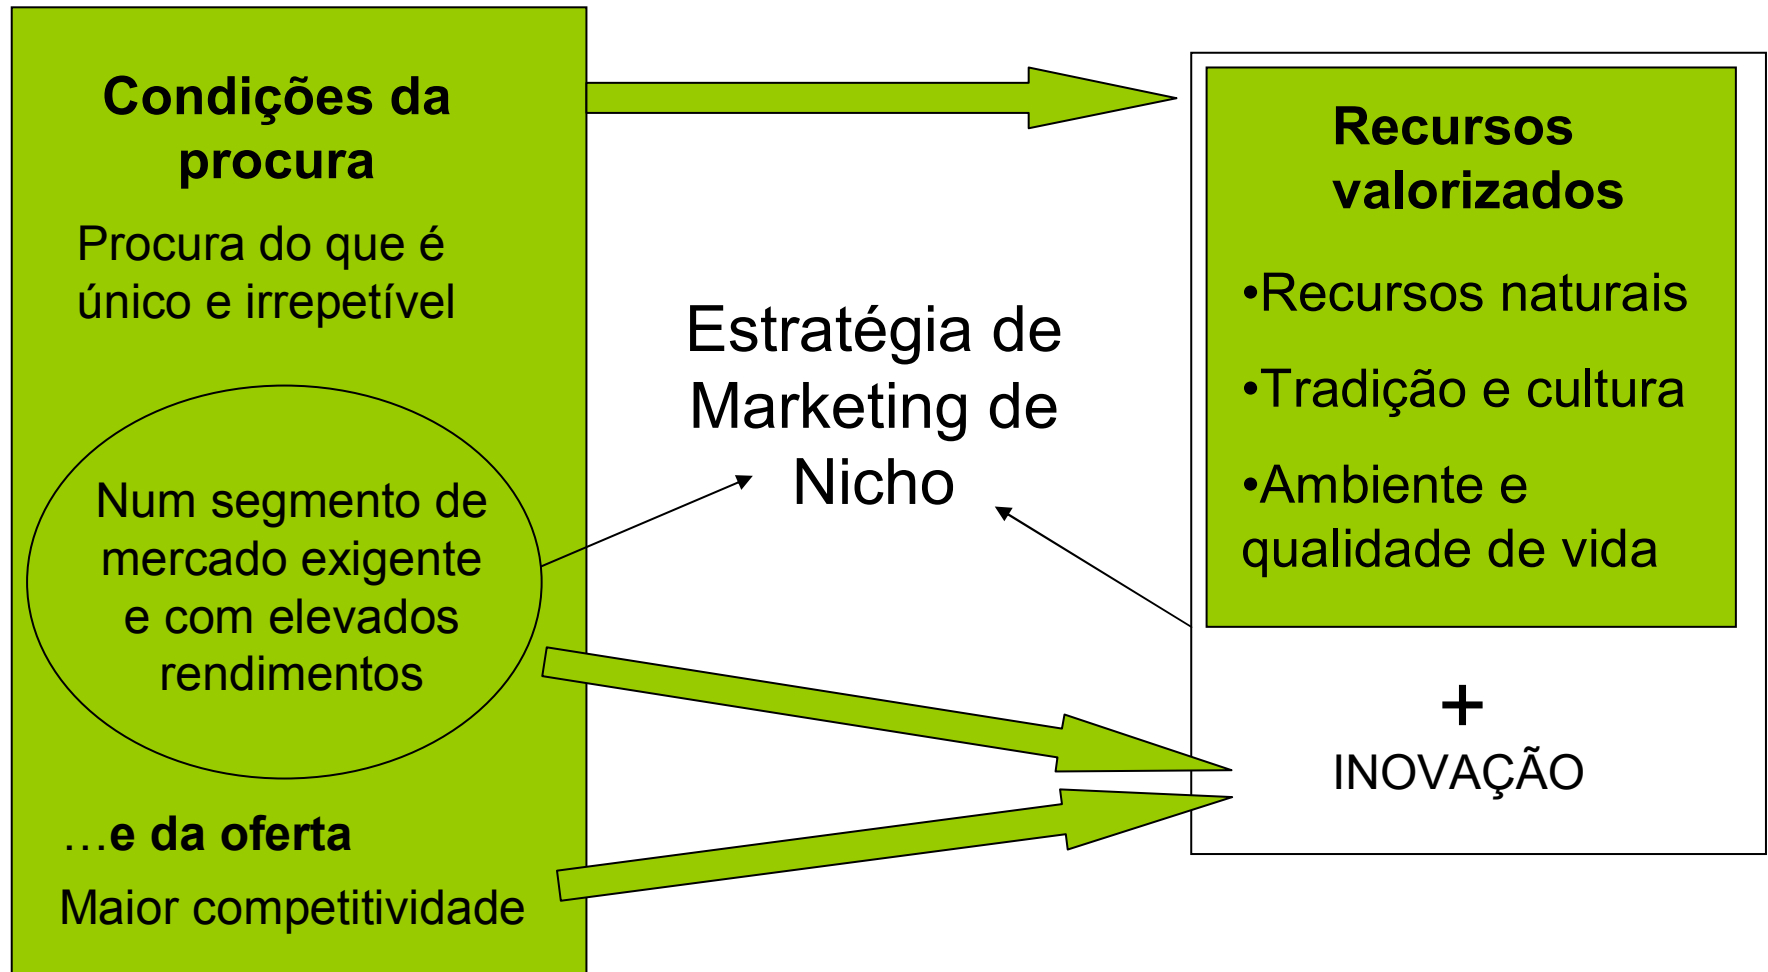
Condições da procura

Procura do que é único e irrepetível

Num segmento de mercado exigente e com elevados rendimentos

…e da oferta

Maior competitividade

Estratégia de Marketing de Nicho

Recursos valorizados

•Recursos naturais

•Tradição e cultura

•Ambiente e qualidade de vida

+

INOVAÇÃO